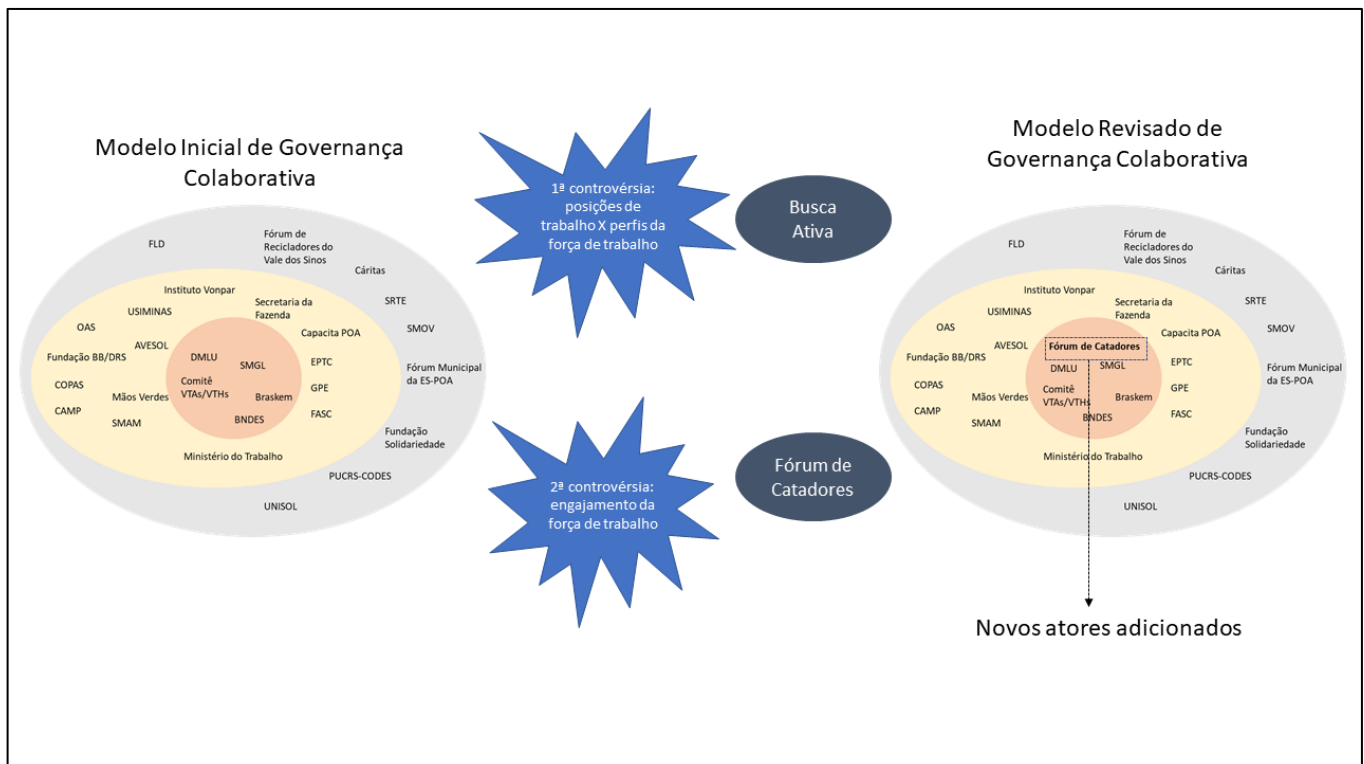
Modelo Inicial de Governança Colaborativa

FLD
Fórum de Recicladores do Vale dos Sinos
Cáritas
Instituto Vonpar
SRTE
USIMINAS
Secretaria da Fazenda
SMOV
OAS
AVESOL
Capacita POA
Fundação BB/DRS
DMLU
SMGL
EPTC
Fórum Municipal da ES-POA
COPAS
Comitê VTAs/VTHs
GPE
Mãos Verdes
Braskem
CAMP
SMAM
BNDES
FASC
Fundação Solidariedade
Ministério do Trabalho
PUCRS-CODES
UNISOL

1ª controvérsia: posições de trabalho X perfis da força de trabalho

Busca Ativa

2ª controvérsia: engajamento da força de trabalho

Fórum de Catadores

Modelo Revisado de Governança Colaborativa

FLD
Fórum de Recicladores do Vale dos Sinos
Cáritas
Instituto Vonpar
SRTE
USIMINAS
Secretaria da Fazenda
SMOV
OAS
AVESOL
Capacita POA
Fórum de Catadores
Fundação BB/DRS
DMLU
SMGL
EPTC
Fórum Municipal da ES-POA
COPAS
Comitê VTAs/VTHs
GPE
Mãos Verdes
Braskem
CAMP
SMAM
BNDES
FASC
Fundação Solidariedade
Ministério do Trabalho
PUCRS-CODES
UNISOL

Novos atores adicionados